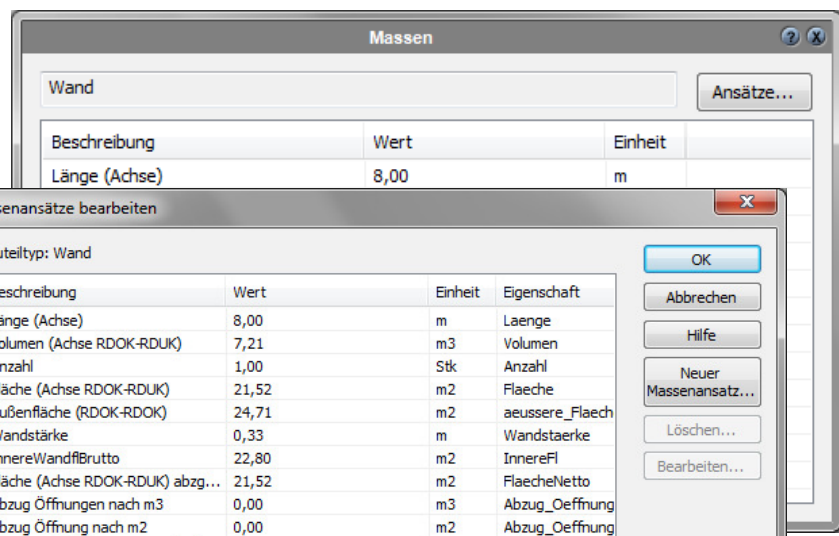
Massen

Wand

Ansätze...

| Beschreibung | Wert | Einheit |
|---|---|---|
| Länge (Achse) | 8,00 | m |

senansätze bearbeiten

uteiltyp: Wand

| eschreibung | Wert | Einheit | Eigenschaft |
|---|---|---|---|
| änge (Achse) | 8,00 | m | Laenge |
| olumen (Achse RDOK-RDUK) | 7,21 | m3 | Volumen |
| nzahl | 1,00 | Stk | Anzahl |
| läche (Achse RDOK-RDUK) | 21,52 | m2 | Flaeche |
| ußenfläche (RDOK-RDOK) | 24,71 | m2 | aeussere_Flaech |
| Vandstärke | 0,33 | m | Wandstaerke |
| nnereWandflBrutto | 22,80 | m2 | InnereFl |
| läche (Achse RDOK-RDUK) abzg... | 21,52 | m2 | FlaecheNetto |
| bzug Öffnungen nach m3 | 0,00 | m3 | Abzug_Oeffnung |
| bzug Öffnung nach m2 | 0,00 | m2 | Abzug_Oeffnung |

OK

Abbrechen

Hilfe

Neuer Massenansatz...

Löschen...

Bearbeiten...